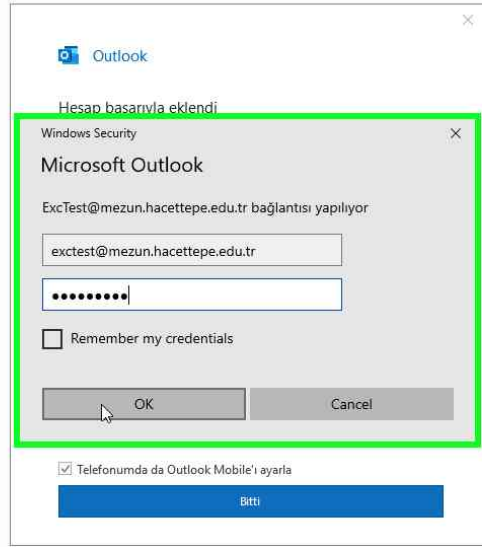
Outlook

Hesap başarıyla eklendi

Windows Security

Microsoft Outlook

ExcTest@mezun.hacettepe.edu.tr bağlantısı yapılıyor

exctest@mezun.hacettepe.edu.tr

•••••••••

Remember my credentials

OK

Cancel

Telefonumda da Outlook Mobile'ı ayarla

Bitti